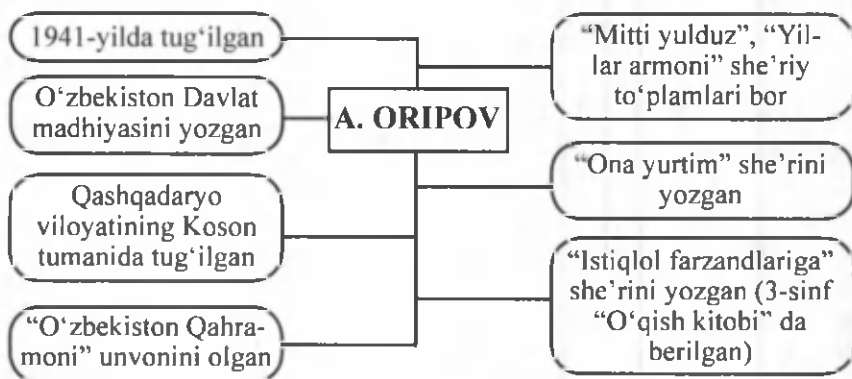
1941-yilda tug‘ilgan

O‘zbekiston Davlat madhiyasini yozgan

Qashqadaryo viloyatining Koson tumanida tug‘ilgan

"O‘zbekiston Qahramoni" unvonini olgan

A. ORIPOV

"Mitti yulduz", "Yillar armoni" she’riy to‘plamlari bor

"Ona yurtim" she’rini yozgan

"Istiqlol farzandlariga" she’rini yozgan (3-sinf "O‘qish kitobi" da berilgan)